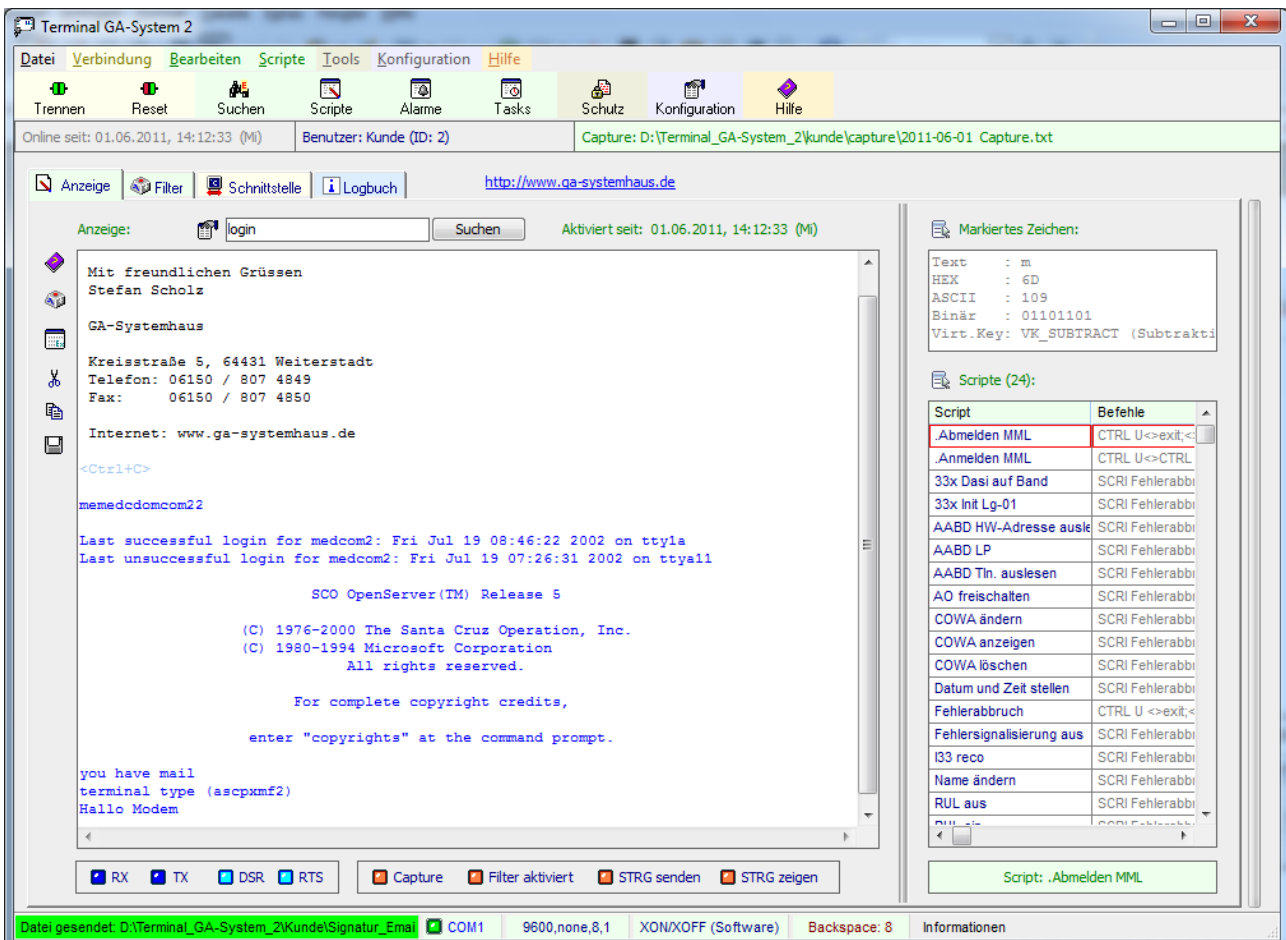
Terminal GA-System 2

Datei Verbindung Bearbeiten Scripte Tools Konfiguration Hilfe

Trennen Reset Suchen Scripte Alarme Tasks Schutz Konfiguration Hilfe

Online seit: 01.06.2011, 14:12:33 (Mi) Benutzer: Kunde (ID: 2) Capture: D:\Terminal_GA-System_2\kunde\capture\2011-06-01 Capture.txt

Anzeige Filter Schnittstelle Logbuch http://www.ga-systemhaus.de

Anzeige: login Suchen Aktiviert seit: 01.06.2011, 14:12:33 (Mi)

Mit freundlichen Grüssen
Stefan Scholz

GA-Systemhaus

Kreisstraße 5, 64431 Weiterstadt
Telefon: 06150 / 807 4849
Fax: 06150 / 807 4850

Internet: www.ga-systemhaus.de

<Ctrl+C>

memedcdomcom22

Last successful login for medcom2: Fri Jul 19 08:46:22 2002 on tty1a
Last unsuccessful login for medcom2: Fri Jul 19 07:26:31 2002 on ttya11

SCO OpenServer(TM) Release 5

(C) 1976-2000 The Santa Cruz Operation, Inc.
(C) 1980-1994 Microsoft Corporation
All rights reserved.

For complete copyright credits,

enter "copyrights" at the command prompt.

you have mail
terminal type (ascpxmf2)
Hallo Modem

Markiertes Zeichen:

Text : m
HEX : 6D
ASCII : 109
Binär : 01101101
Virt.Key: VK_SUBTRACT (Subtrakti

Scripte (24):

| Script | Befehle |
|---|---|
| .Abmelden MML | CTRL U<>exit;< |
| .Anmelden MML | CTRL U<>CTRL |
| 33x Dasi auf Band | SCRI Fehlerabbr |
| 33x Init Lg-01 | SCRI Fehlerabbr |
| AABD HW-Adresse ausle | SCRI Fehlerabbr |
| AABD LP | SCRI Fehlerabbr |
| AABD Tln. auslesen | SCRI Fehlerabbr |
| AO freischalten | SCRI Fehlerabbr |
| COWA ändern | SCRI Fehlerabbr |
| COWA anzeigen | SCRI Fehlerabbr |
| COWA löschen | SCRI Fehlerabbr |
| Datum und Zeit stellen | SCRI Fehlerabbr |
| Fehlerabbruch | CTRL U <>exit;< |
| Fehlersignalisierung aus | SCRI Fehlerabbr |
| I33 reco | SCRI Fehlerabbr |
| Name ändern | SCRI Fehlerabbr |
| RUL aus | SCRI Fehlerabbr |

RX TX DSR RTS Capture Filter aktiviert STRG senden STRG zeigen

Script: .Abmelden MML

Datei gesendet: D:\Terminal_GA-System_2\Kunde\Signatur_Emai COM1 9600,none,8,1 XON/XOFF (Software) Backspace: 8 Informationen